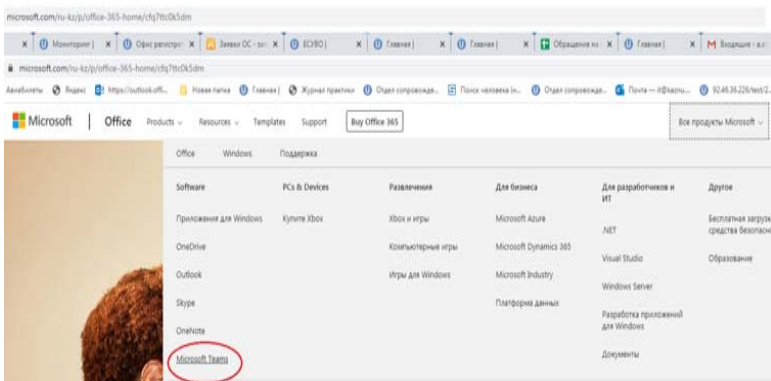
microsoft.com/ru-kz/p/office-365-home/cfq7ttc0k5dm

Мониторинг | Офис регистр Заявки ОС - ки ECVBO | Главная | Главная | Главная | Обращение по Главная | Входящие - a.r

microsoft.com/ru-kz/p/office-365-home/cfq7ttc0k5dm

Авиабилеты Яндекс https://outlook.offi... Новая папка Главная | Журнал практики Отдел сопровожде... Поиск человека (н... Отдел сопровожде... Почта — it@kazpu... 92.46.36.226/test/2...

Microsoft | Office Products Resources Templates Support Buy Office 365 Все продукты Microsoft

Office Windows Поддержка

| Software | PCs & Devices | Развлечения | Для бизнеса | Для разработчиков и ИТ | Другое |
|---|---|---|---|---|---|
| Приложения для Windows | Купите Xbox | Xbox и игры | Microsoft Azure | .NET | Бесплатная загрузка средства безопасн |
| OneDrive | | Компьютерные игры | Microsoft Dynamics 365 | Visual Studio | Образование |
| Outlook | | Игры для Windows | Microsoft Industry | Windows Server | |
| Skype | | | Платформа данных | Разработка приложений для Windows | |
| OneNote | | | | Документы | |
| Microsoft Teams | | | | | |